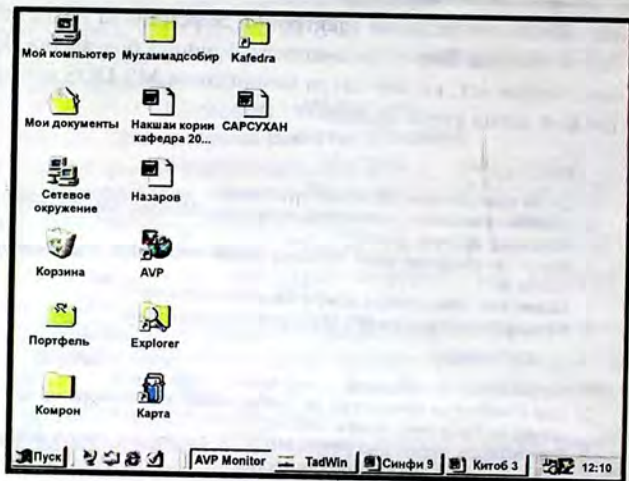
Мой компьютер Мухаммадсобир Kafedra

Мои документы Нақшаи кории кафедра 20... САРСУХАН

Сетевое окружение Назаров

Корзина AVP

Портфель Explorer

Компон Карта

Пуск AVP Monitor TadWin Синфи 9 Китоб 3 12:10